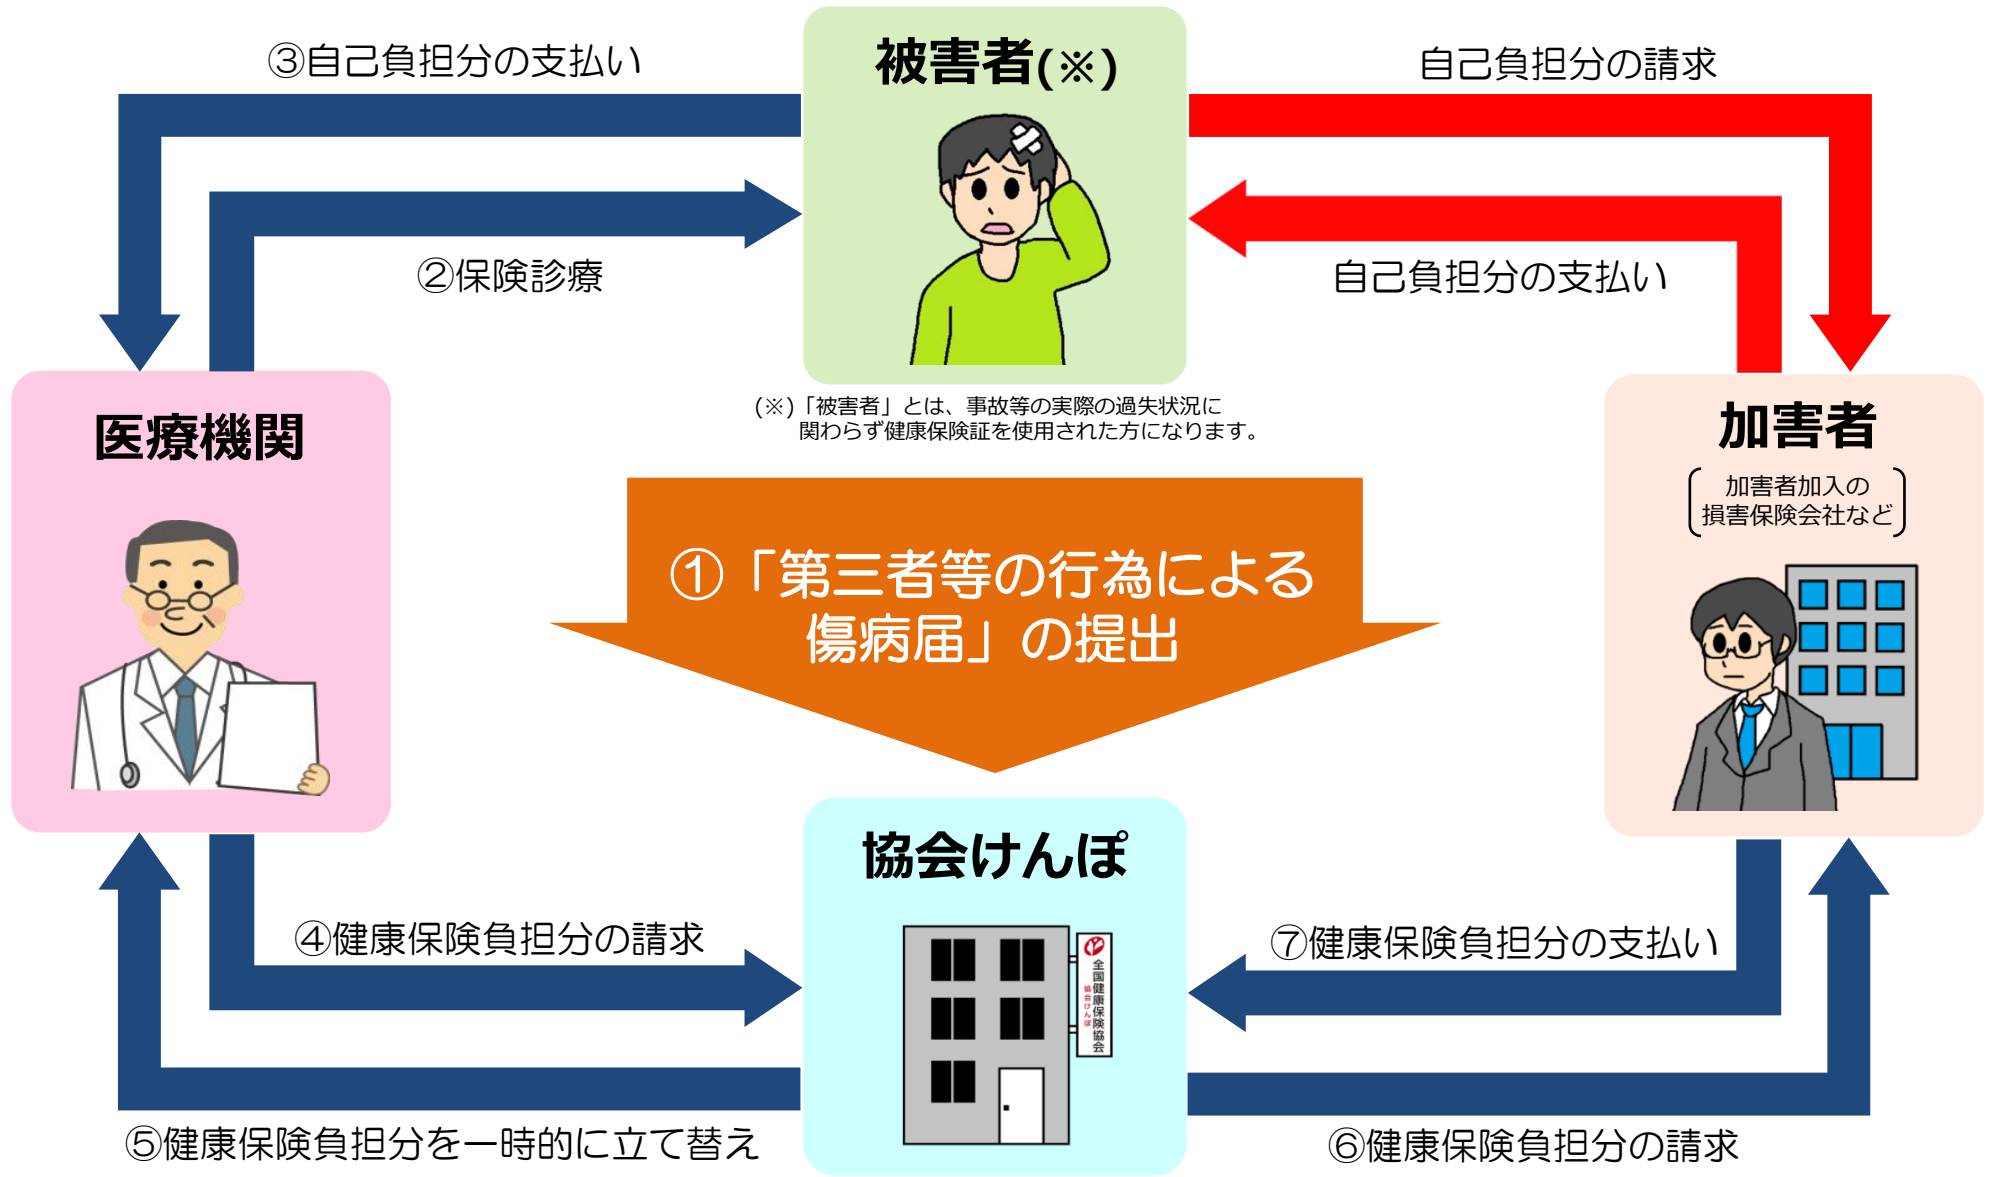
③自己負担分の支払い

被害者(※)

自己負担分の請求

②保険診療

自己負担分の支払い

医療機関

(※)「被害者」とは、事故等の実際の過失状況に関わらず健康保険証を使用された方になります。

加害者

加害者加入の損害保険会社など

①「第三者等の行為による傷病届」の提出

協会けんぽ

全国健康保険協会 協会けんぽ

④健康保険負担分の請求

⑦健康保険負担分の支払い

⑤健康保険負担分を一時的に立て替え

⑥健康保険負担分の請求